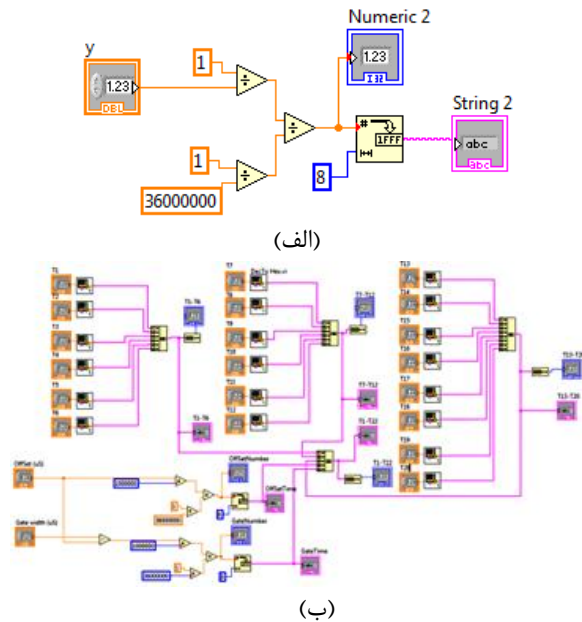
Numeric 2

y

1.23

DBL

1

1.23

I32

String 2

1FFF

abc

abc

1

36000000

8

(الف)

T1

T2

T3

T4

T5

T6

T1-T6

T1-T6

T7

Dec To Hex.vi

T8

T9

T10

T11

T12

T7-T12

T1-T12

T13

T14

T15

T16

T17

T18

T19

T20

T13-T20

T13-T20

T1-T22

T1-T22

OffSet (uS)

Gate width (uS)

OffSetNumber

OffSetTime

GateNumber

GateTime

(ب)